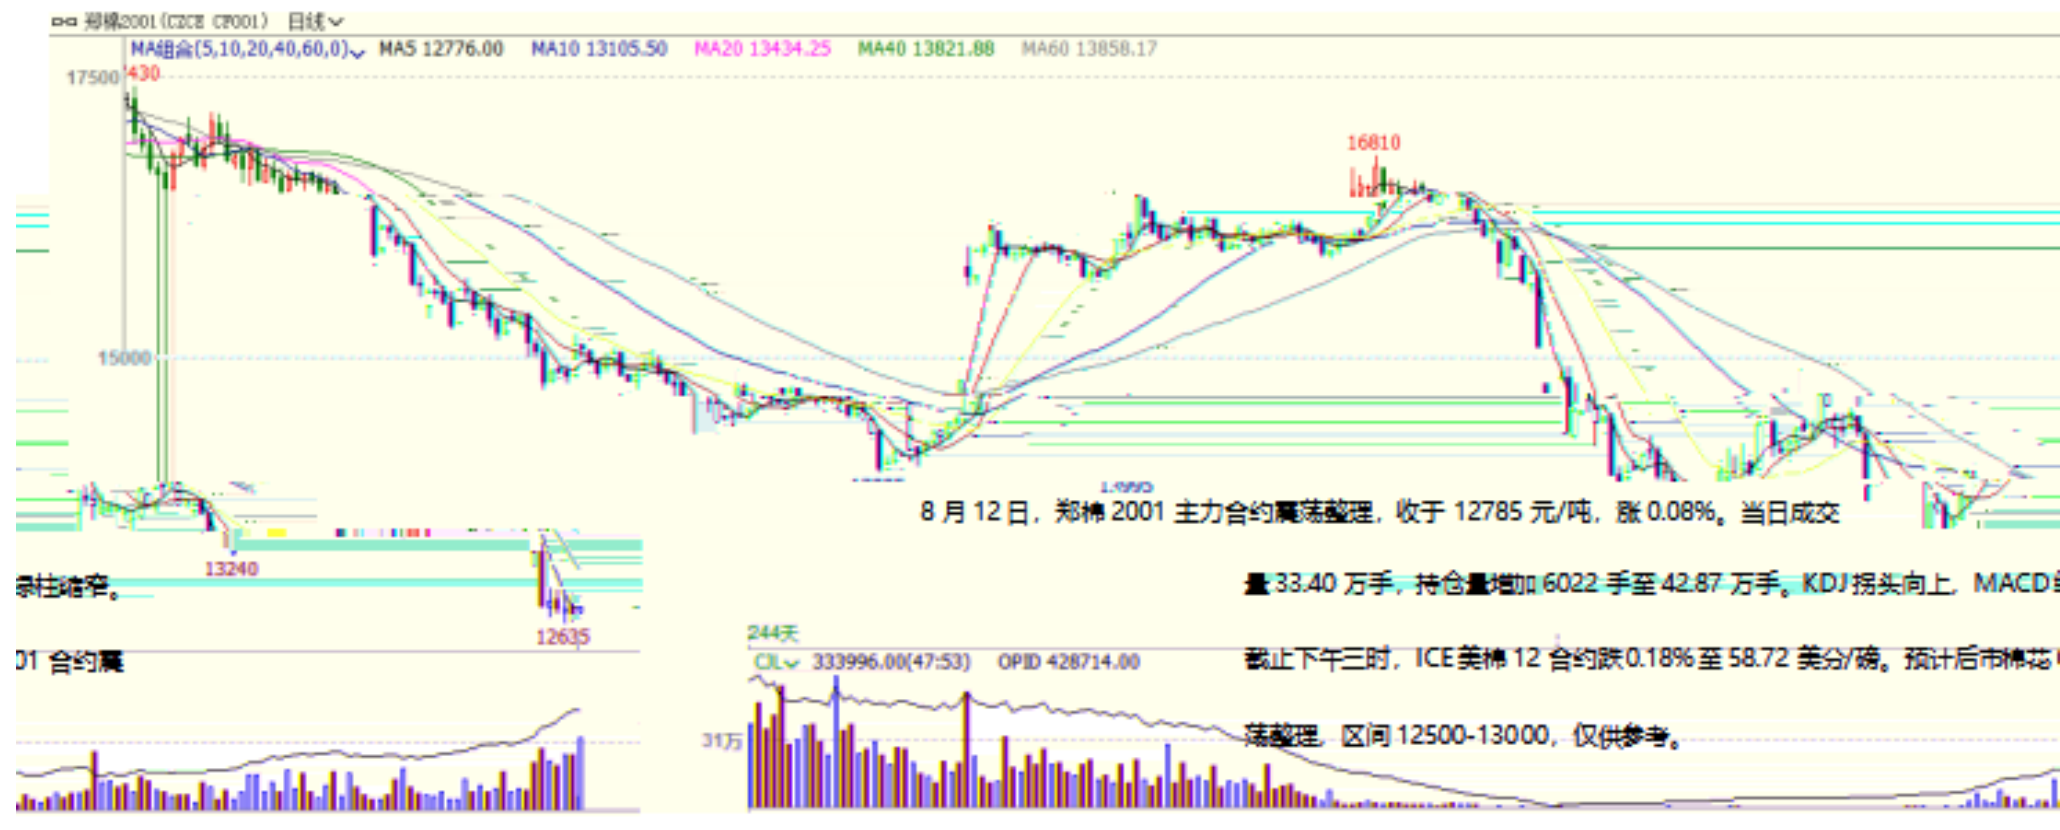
郑棉2001(CZCE CF001) 日线

MA组合(5,10,20,40,60,0) MA5 12776.00 MA10 13105.50 MA20 13434.25 MA40 13821.88 MA60 13858.17

17500 430

16810

15000

8 月 12 日，郑棉 2001 主力合约震荡整理，收于 12785 元/吨，涨 0.08%。当日成交

13240

绿柱缩窄。

量 33.40 万手，持仓量增加 6022 手至 42.87 万手。KDJ 拐头向上，MACD

12635

244天

01 合约震

CJL 333996.00(47:53) OPID 428714.00

截止下午三时，ICE 美棉 12 合约跌0.18%至 58.72 美分/磅。预计后市棉花

31万

荡整理，区间 12500-13000，仅供参考。